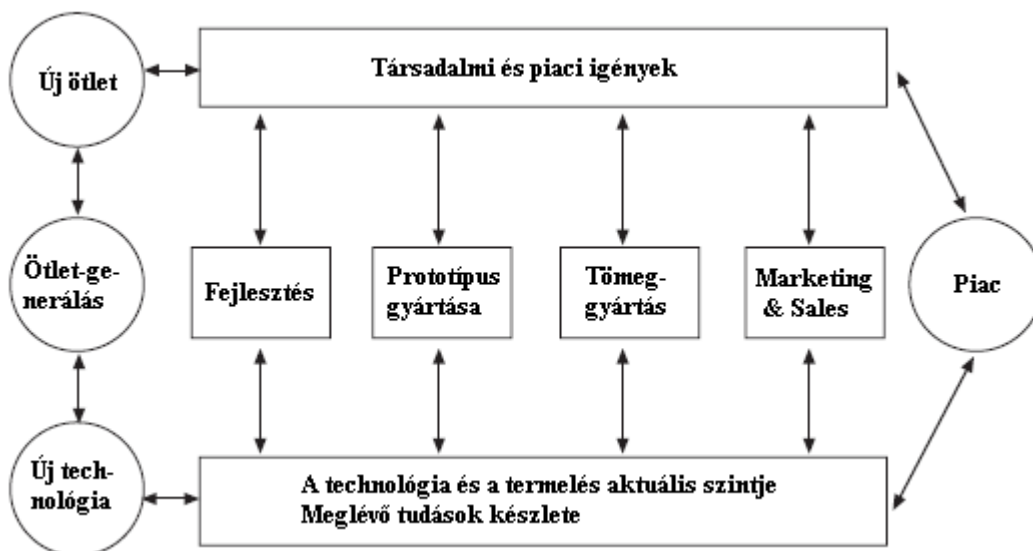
Új ötlet

Társadalmi és piaci igények

Ötlet-generálás

Fejlesztés

Prototípus gyártása

Tömeg-gyártás

Marketing & Sales

Piac

Új technológia

A technológia és a termelés aktuális szintje
Meglévő tudások készlete